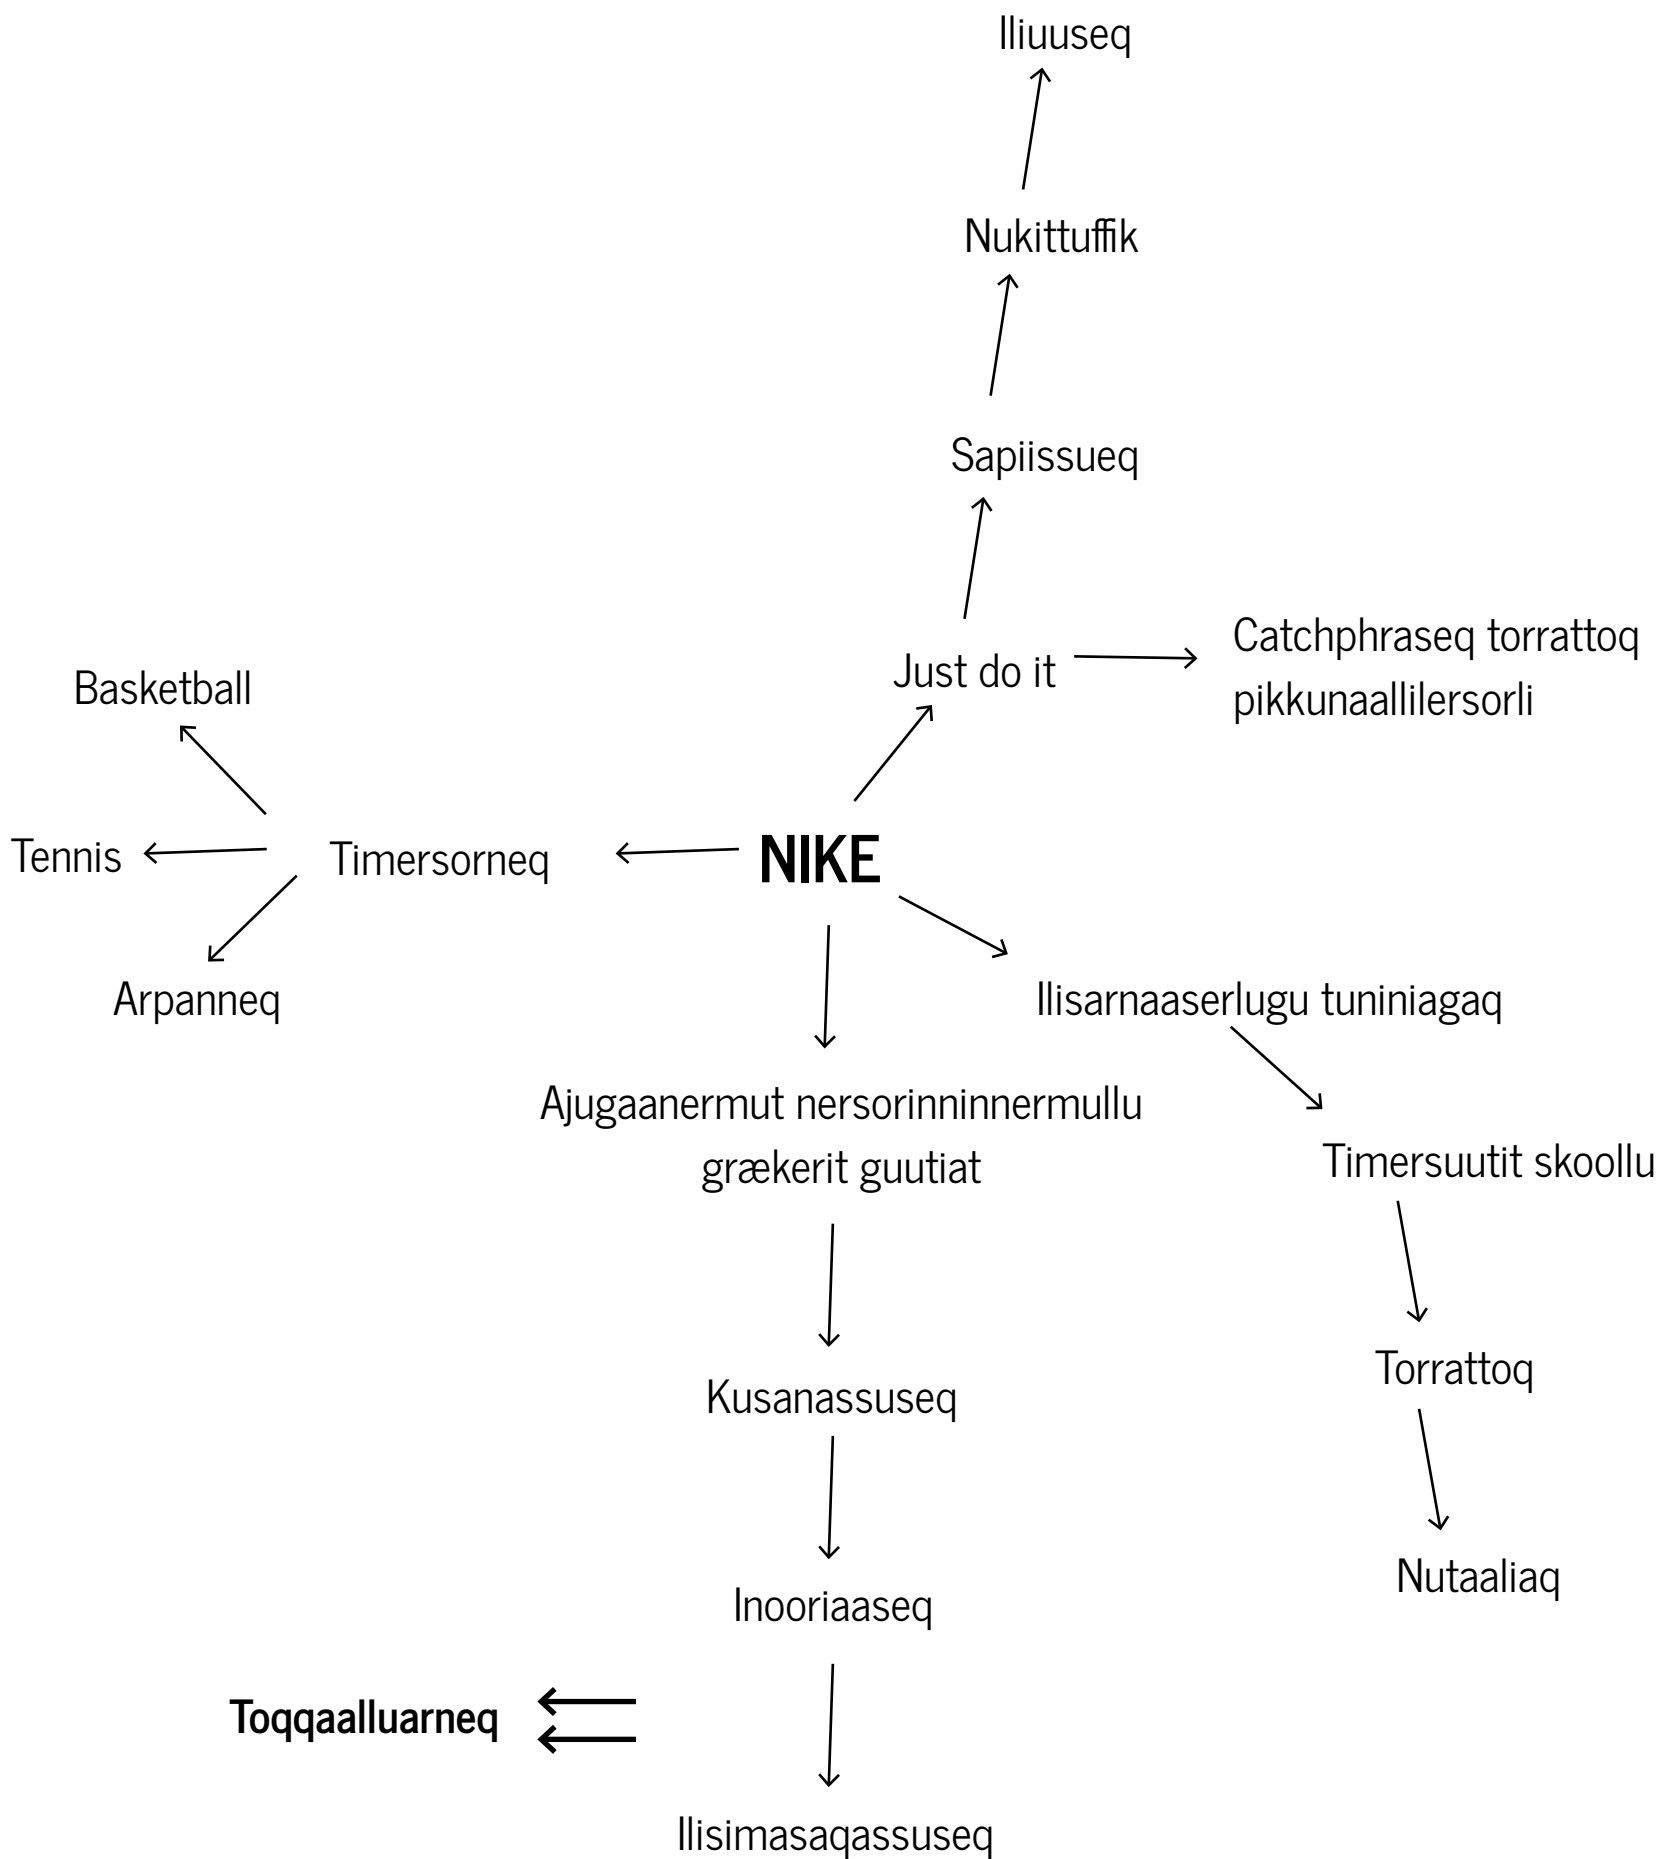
Iliuuseq

Nukittuffik

Sapiissueq

Catchphraseq torrattoq pikkunaallilersorli

Just do it

Basketball

Tennis

Timersorneq

NIKE

Arpanneq

Ilisarnaaserlugu tuniniagaq

Ajugaanermut nersorinninnermullu grækerit guutiat

Timersuutit skoollu

Torrattoq

Kusanassuseq

Nutaaliaq

Inooriaaseq

Toqqaalluarneq

Ilisimasaqassuseq